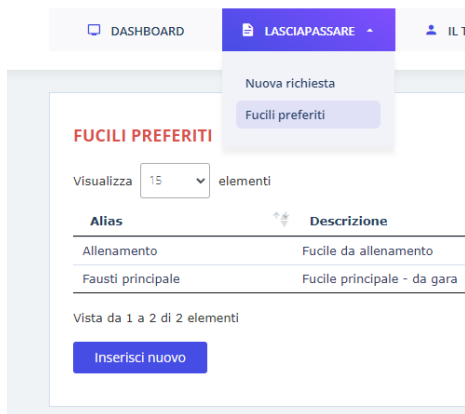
DASHBOARD LASCIAPASSARE IL T

Nuova richiesta
Fucili preferiti

FUCILI PREFERITI

Visualizza 15 elementi

| Alias | Descrizione |
|---|---|
| Allenamento | Fucile da allenamento |
| Fausti principale | Fucile principale - da gara |

Vista da 1 a 2 di 2 elementi

Inserisci nuovo